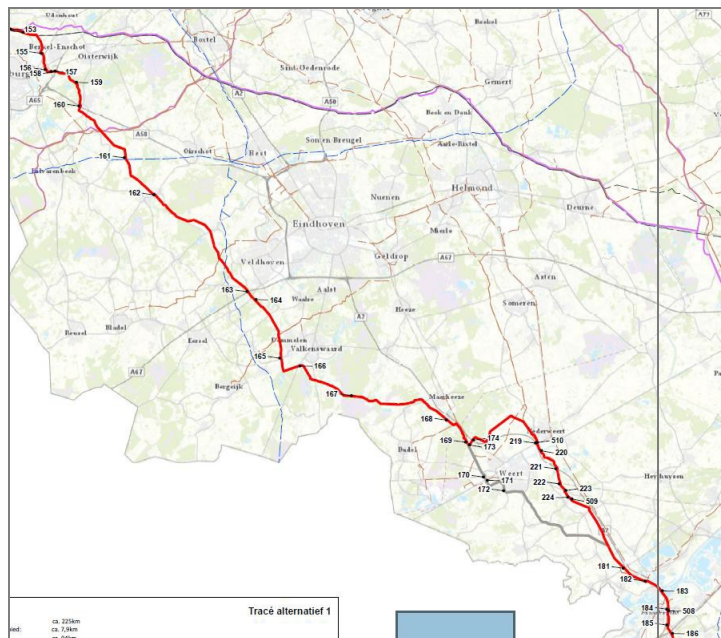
Udenhout
Boxtel
Boekel
153
155
Berkel-Enschot
156
158
157
Oisterwijk
159
Sint-Oedenrode
Gemert
A65
A2
A50
160
Beek en Donk
A58
Son en Breugel
Aarle-Rixtel
161
Oirschot
Best
Hilvarenbeek
162
Helmond
Nuenen
Deurne
Eindhoven
Mierlo
Veldhoven
Geldrop
A67
Asten
163
164
Aalst
Waalre
Someren
Reusel
Bladel
Heeze
Eersel
A2
A67
Dommelen
Valkenswaard
165
166
Bergeijk
167
Maarheeze
168
Nederweert
169
174
219
510
173
220
Budel
221
170
Weert
171
222
223
172
224
509
Heythuysen
181
182
183
184
508
185
186
A73
Tracé alternatief 1
ca. 225km
ca. 7,9km
ied: